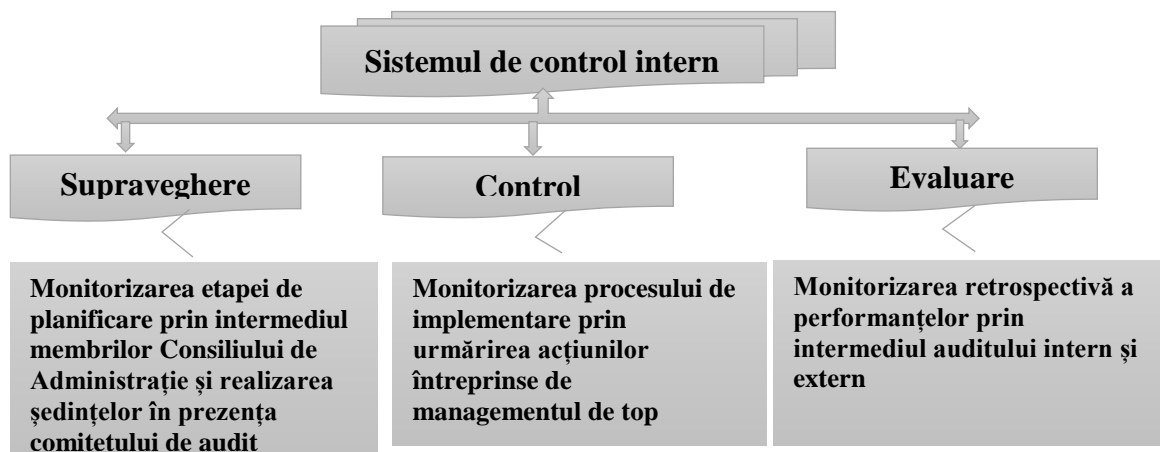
Sistemul de control intern

Supraveghere

Control

Evaluare

Monitorizarea etapei de planificare prin intermediul membrilor Consiliului de Administrație și realizarea ședințelor în prezența comitetului de audit

Monitorizarea procesului de implementare prin urmărirea acțiunilor întreprinse de managementul de top

Monitorizarea retrospectivă a performanţelor prin intermediul auditului intern și extern